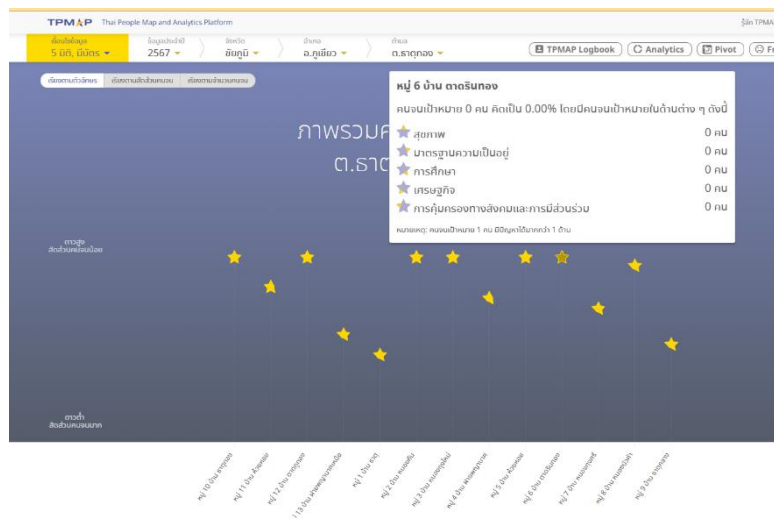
TPMAP Thai People Map and Analytics Platform

รู้จัก TPMAP

เลือกมิติข้อมูล 5 มิติ, มิติกรร
ข้อมูลประจำปี 2567
จังหวัด ชัยภูมิ
อำเภอ อ.ภูเขียว
ตำบล ต.ธาตุทอง

TPMAP Logbook
Analytics
Pivot

เรียงตามตัวอักษร | เรียงตามสัดส่วนคนจน | เรียงตามจำนวนคนจน

ภาพรวมค
ต.ธาต

ดาวสูง สัดส่วนคนจนน้อย

ดาวต่ำ สัดส่วนคนจนมาก

หมู่ 6 บ้าน ตาดรินทอง

คนจนเป้าหมาย 0 คน คิดเป็น 0.00% โดยมีคนจนเป้าหมายในด้านต่าง ๆ ดังนี้

| | |
|---|---|
| สุขภาพ | 0 คน |
| มาตรฐานความเป็นอยู่ | 0 คน |
| การศึกษา | 0 คน |
| เศรษฐกิจ | 0 คน |
| การคุ้มครองทางสังคมและการมีส่วนร่วม | 0 คน |

หมายเหตุ: คนจนเป้าหมาย 1 คน มีปัญหาได้มากกว่า 1 ด้าน

หมู่ 10 บ้าน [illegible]
หมู่ 11 บ้าน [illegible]
หมู่ 12 บ้าน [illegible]
หมู่ 13 บ้าน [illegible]
หมู่ 1 บ้าน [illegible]
หมู่ 2 บ้าน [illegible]
หมู่ 3 บ้าน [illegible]
หมู่ 4 บ้าน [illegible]
หมู่ 5 บ้าน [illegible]
หมู่ 6 บ้าน ตาดรินทอง
หมู่ 7 บ้าน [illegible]
หมู่ 8 บ้าน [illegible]
หมู่ 9 บ้าน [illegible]